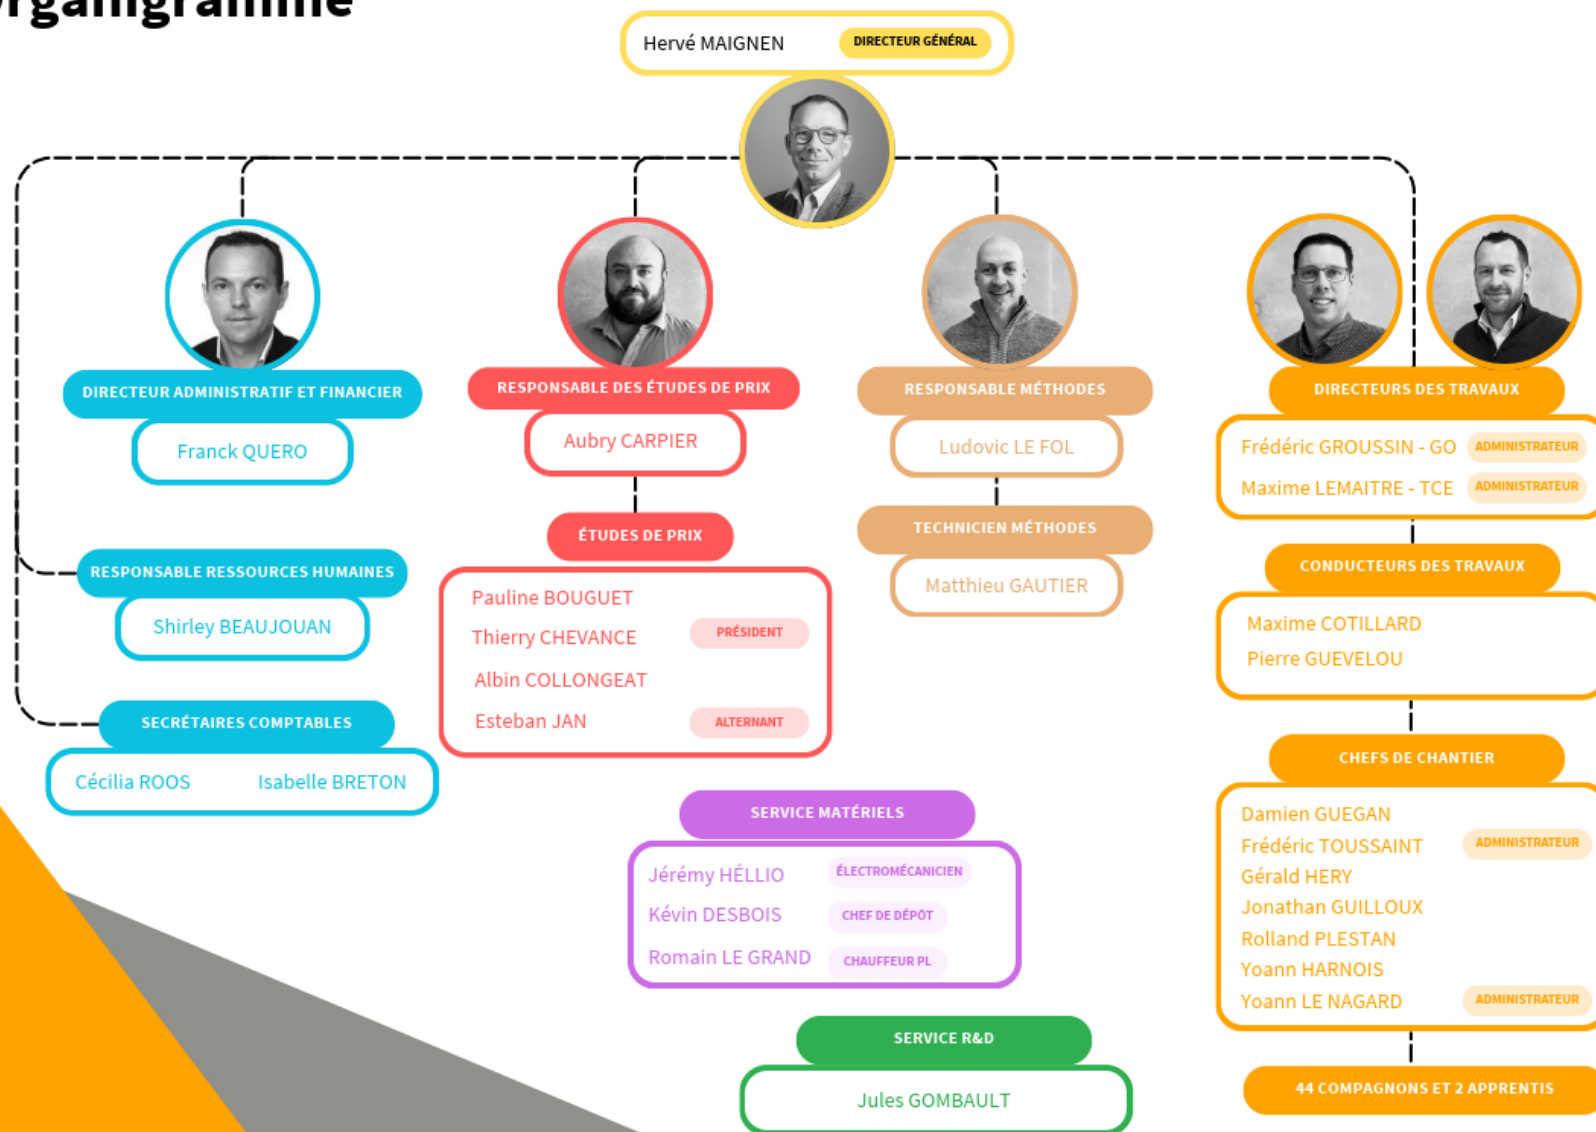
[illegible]rganigramme

Hervé MAIGNEN DIRECTEUR GÉNÉRAL

DIRECTEUR ADMINISTRATIF ET FINANCIER
Franck QUERO

RESPONSABLE DES ÉTUDES DE PRIX
Aubry CARPIER

RESPONSABLE MÉTHODES
Ludovic LE FOL

DIRECTEURS DES TRAVAUX
Frédéric GROUSSIN - GO ADMINISTRATEUR
Maxime LEMAITRE - TCE ADMINISTRATEUR

ÉTUDES DE PRIX
Pauline BOUGUET
Thierry CHEVANCE PRÉSIDENT
Albin COLLONGEAT
Esteban JAN ALTERNANT

TECHNICIEN MÉTHODES
Matthieu GAUTIER

RESPONSABLE RESSOURCES HUMAINES
Shirley BEAUJOUAN

CONDUCTEURS DES TRAVAUX
Maxime COTILLARD
Pierre GUEVELOU

SECRÉTAIRES COMPTABLES
Cécilia ROOS
Isabelle BRETON

CHEFS DE CHANTIER
Damien GUEGAN
Frédéric TOUSSAINT ADMINISTRATEUR
Gérald HERY
Jonathan GUILLOUX
Rolland PLESTAN
Yoann HARNOIS
Yoann LE NAGARD ADMINISTRATEUR

SERVICE MATÉRIELS
Jérémy HÉLLIO ÉLECTROMÉCANICIEN
Kévin DESBOIS CHEF DE DÉPÔT
Romain LE GRAND CHAUFFEUR PL

SERVICE R&D
Jules GOMBAULT

44 COMPAGNONS ET 2 APPRENTIS